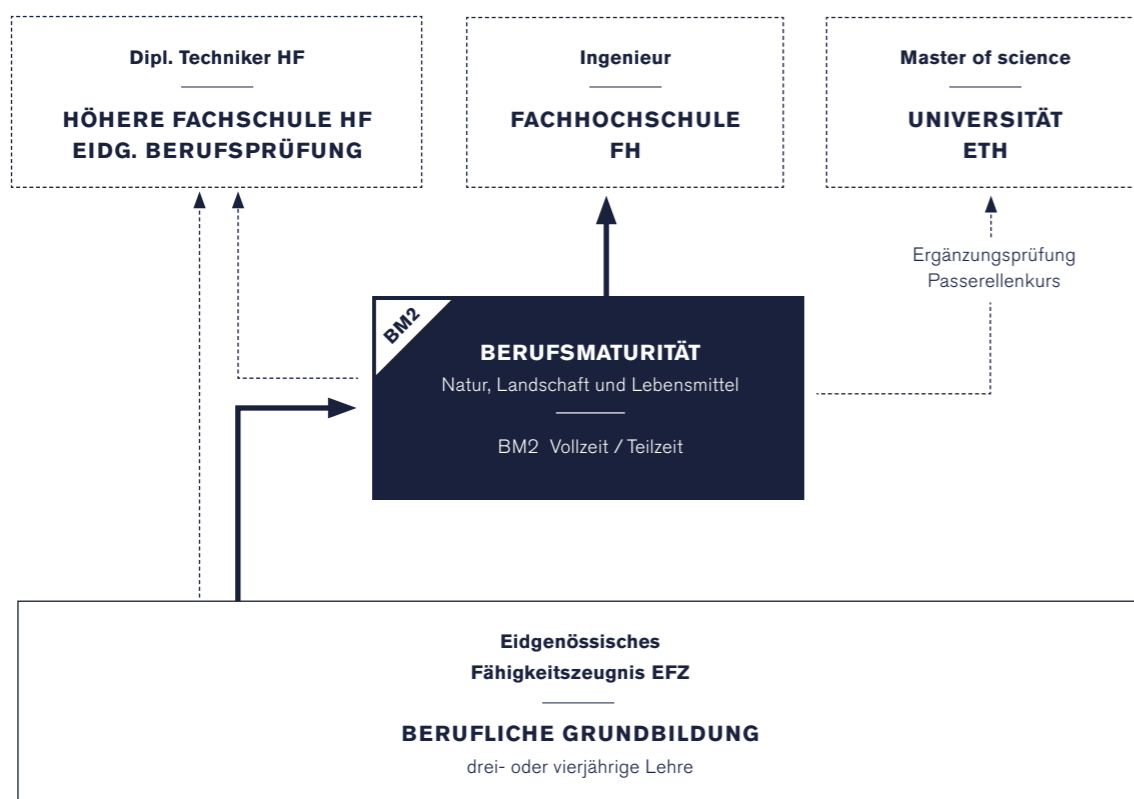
Dipl. Techniker HF

HÖHERE FACHSCHULE HF
EIDG. BERUFSPRÜFUNG

Ingenieur

FACHHOCHSCHULE
FH

Master of science

UNIVERSITÄT
ETH

Ergänzungsprüfung
Passerellenkurs

BM2

BERUFSMATURITÄT
Natur, Landschaft und Lebensmittel

BM2 Vollzeit / Teilzeit

Eidgenössisches
Fähigkeitszeugnis EFZ

BERUFLICHE GRUNDBILDUNG
drei- oder vierjährige Lehre